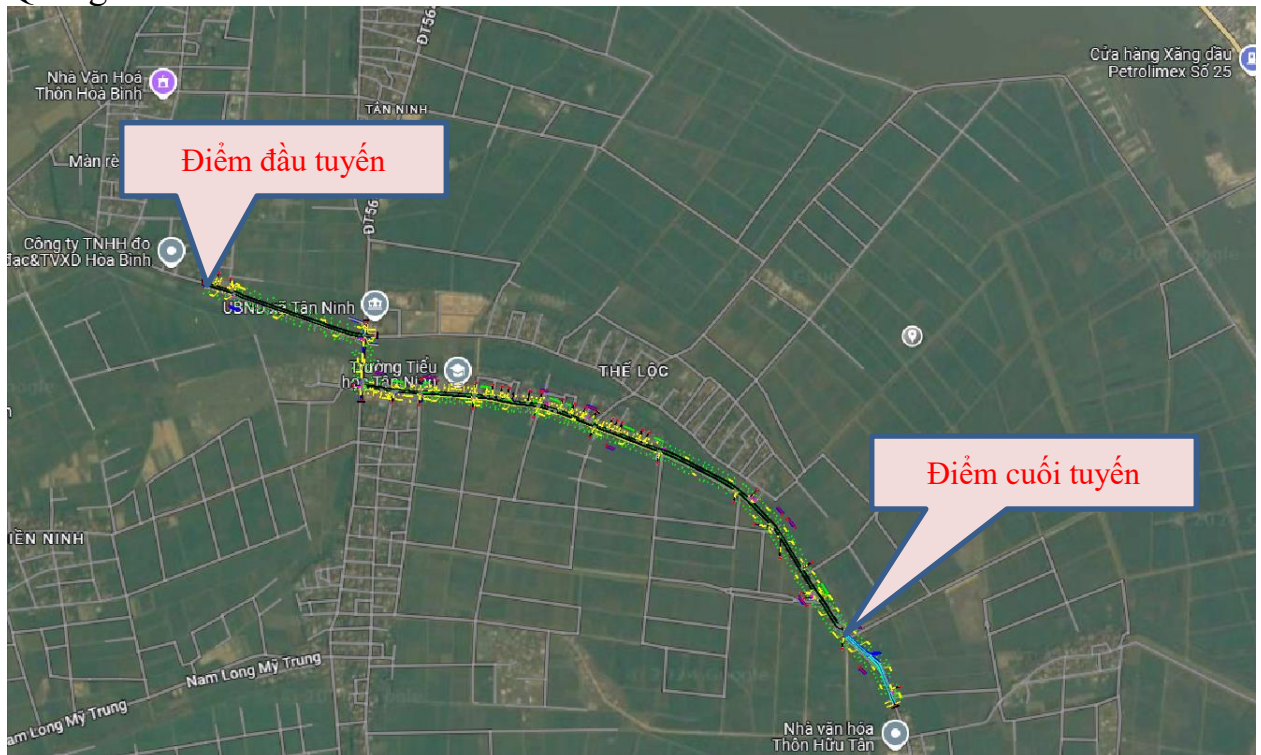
Nhà Văn Hoá Thôn Hoà Bình

ĐT56

TÂN NINH

Điểm đầu tuyến

Màn rè

Công ty TNHH đo đạc&TVXD Hòa Bình

ĐT56

UBND xã Tân Ninh

Cửa hàng Xăng dầu Petrolimex Số 25

Trường Tiểu học Tân Ninh

THẾ LỘC

Điểm cuối tuyến

HIỀN NINH

Nam Long Mỹ Trung

Nam Long Mỹ Trung

Nhà văn hóa Thôn Hữu Tân